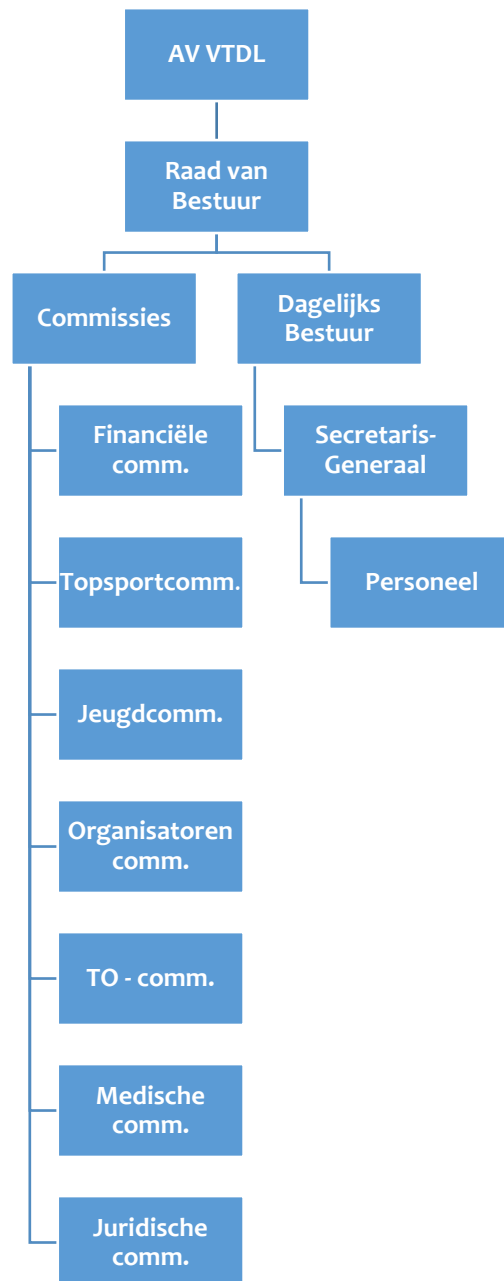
AV VTDL

Raad van Bestuur

Commissies

Dagelijks Bestuur

Financiële comm.

Topsportcomm.

Jeugdcomm.

Organisatoren comm.

TO - comm.

Medische comm.

Juridische comm.

Secretaris-Generaal

Personeel